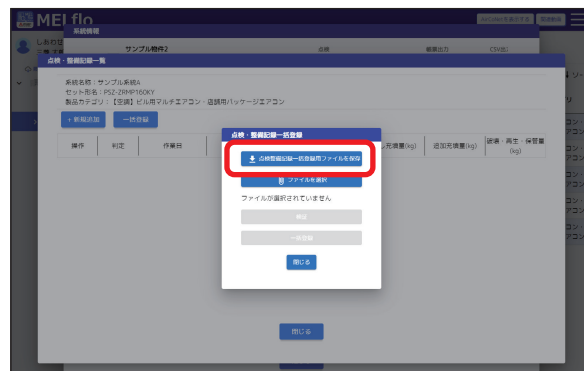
MEL flo

系統情報

サンプル物件2

点検

帳票出力

CSV出力

点検・整備記録一覧

系統名称：サンプル系統A
セット形名：PSZ-ZRMP160KY
製品カテゴリ：【空調】ビル用マルチエアコン・店舗用パッケージエアコン

＋新規追加

一括登録

操作

判定

作業日

充填量(kg)

追加充填量(kg)

破壊・再生・保管量(kg)

点検・整備記録一括登録

点検整備記録一括登録用ファイルを保存

ファイルを選択

ファイルが選択されていません

検証

一括登録

閉じる

閉じる